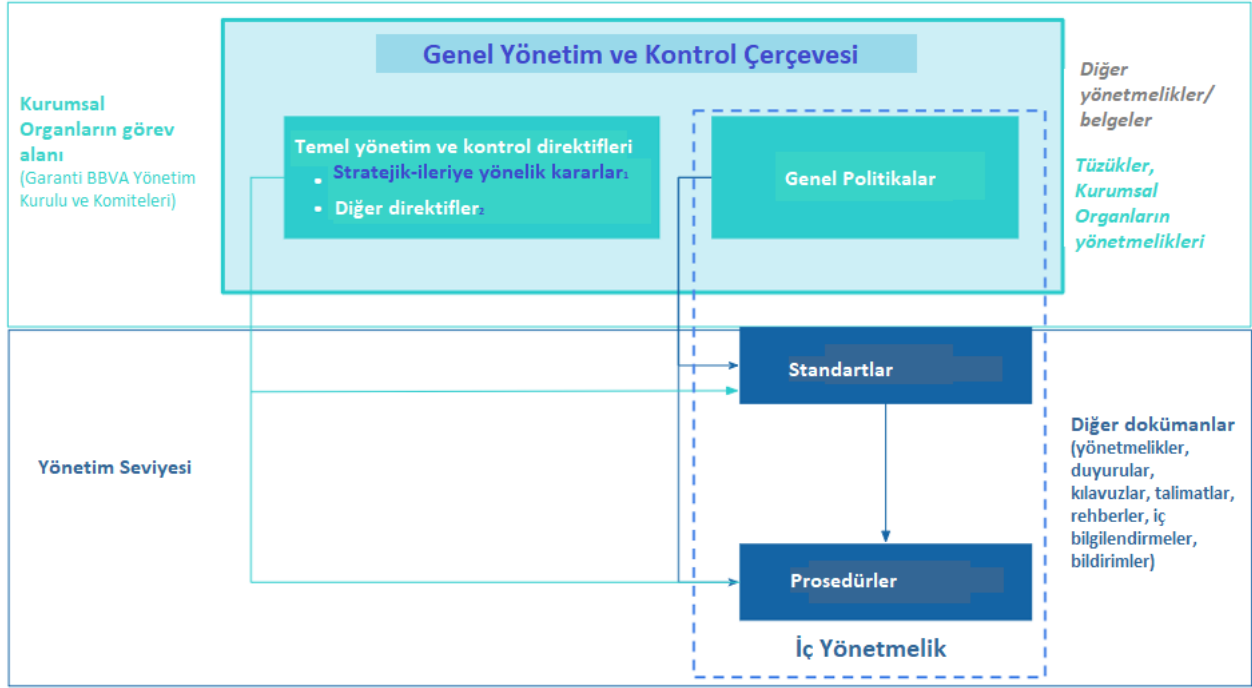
Genel Yönetim ve Kontrol Çerçevesi

Kurumsal Organların görev alanı
(Garanti BBVA Yönetim Kurulu ve Komiteleri)

Temel yönetim ve kontrol direktifleri
• Stratejik-ileriye yönelik kararlar$_1$
• Diğer direktifler$_2$

Genel Politikalar

Diğer yönetmelikler/ belgeler

Tüzükler, Kurumsal Organların yönetmelikleri

Yönetim Seviyesi

Standartlar

Prosedürler

İç Yönetmelik

Diğer dokümanlar (yönetmelikler, duyurular, kılavuzlar, talimatlar, rehberler, iç bilgilendirmeler, bildirimler)